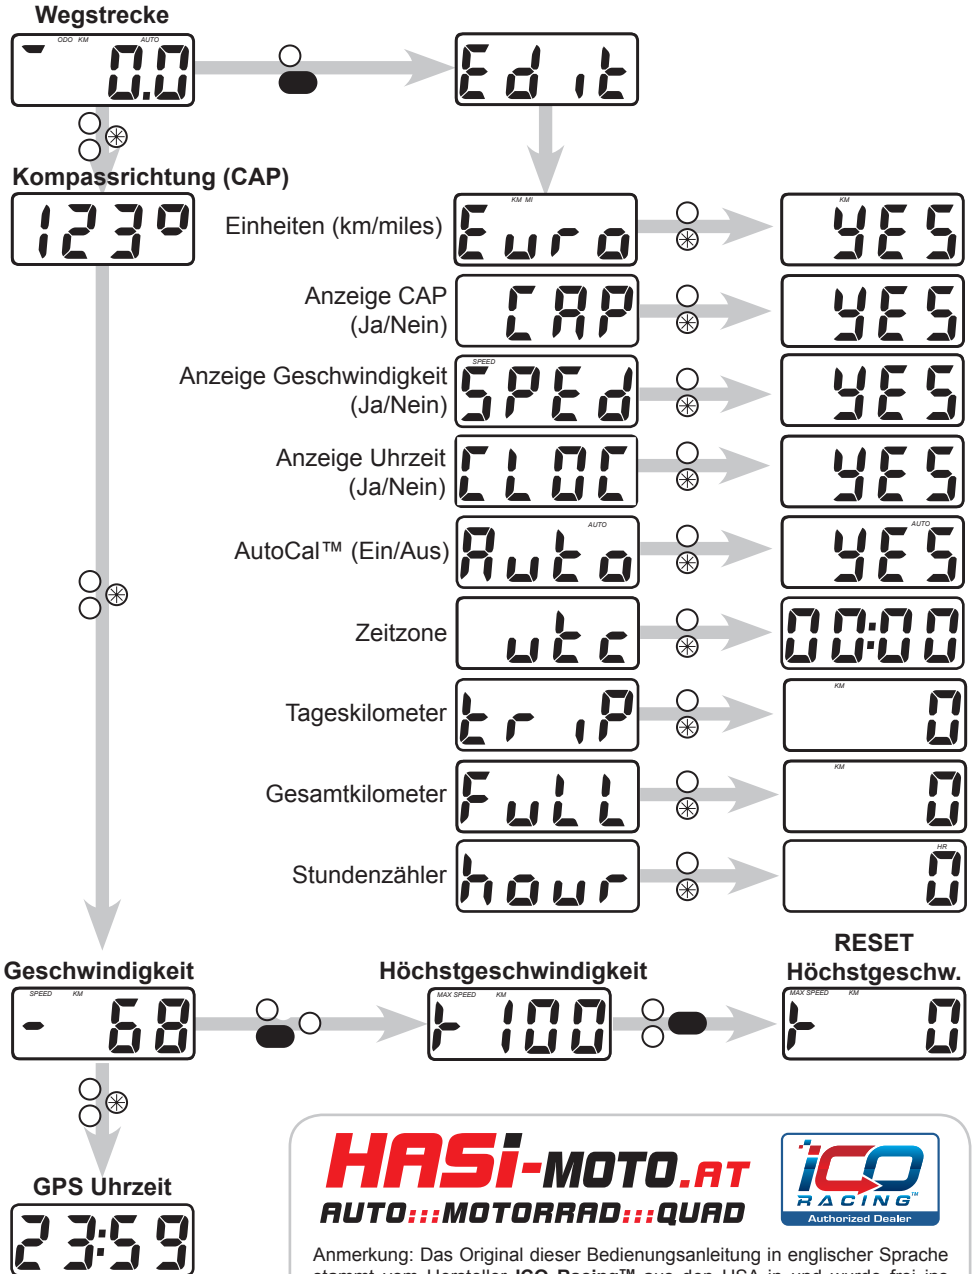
Wegstrecke

ODO KM AUTO

0.0

Edit

Kompassrichtung (CAP)

123°

Einheiten (km/miles)

KM MI

Euro

KM

YES

Anzeige CAP (Ja/Nein)

CAP

YES

Anzeige Geschwindigkeit (Ja/Nein)

SPEED

SPEd

YES

Anzeige Uhrzeit (Ja/Nein)

CLOC

YES

AutoCal™ (Ein/Aus)

AUTO

Auto

AUTO

YES

Zeitzone

utc

00:00

Tageskilometer

triP

KM

0

Gesamtkilometer

FuLL

KM

0

Stundenzähler

hour

HR

0

Geschwindigkeit

SPEED KM

68

Höchstgeschwindigkeit

MAX SPEED KM

100

RESET Höchstgeschw.

MAX SPEED KM

0

GPS Uhrzeit

23:59

HASi-MOTO.AT

AUTO:::MOTORRAD:::QUAD

ICO RACING™ Authorized Dealer

Anmerkung: Das Original dieser Bedienungsanleitung in englischer Sprache stammt vom Hersteller ICO Racing™ aus den USA in und wurde frei ins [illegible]